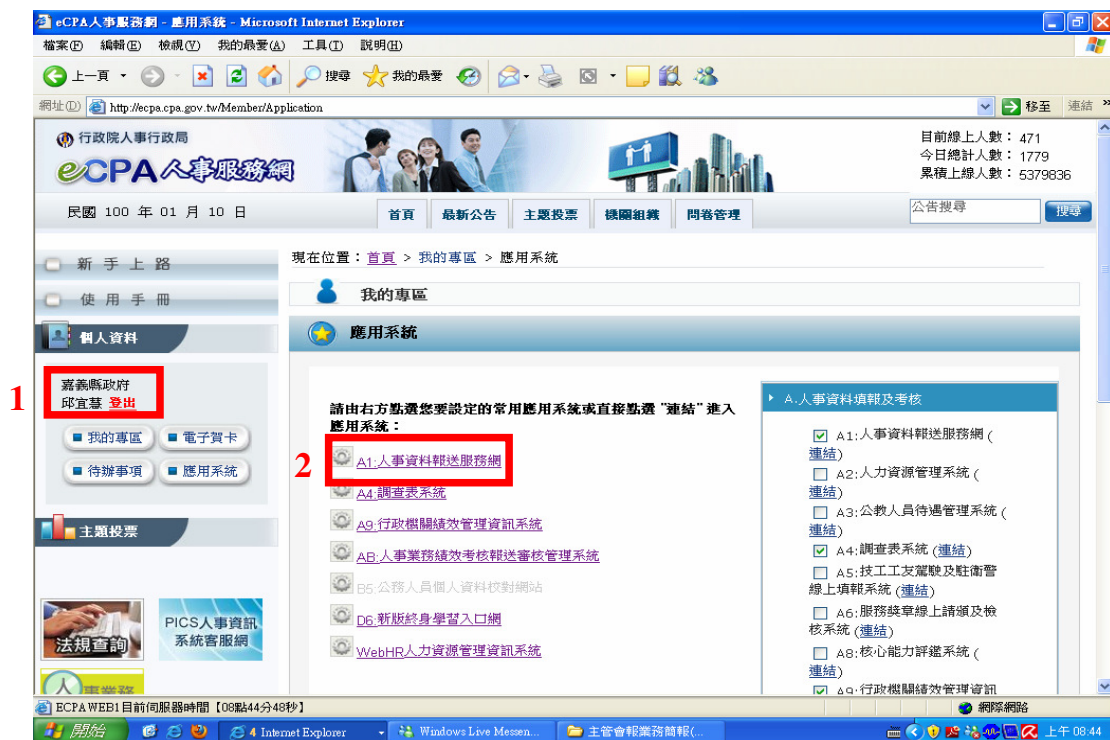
eCPA人事服務網 - 應用系統 - Microsoft Internet Explorer

檔案(F) 編輯(E) 檢視(V) 我的最愛(A) 工具(T) 說明(H)

上一頁 搜尋 我的最愛

網址(D) http://ecpa.cpa.gov.tw/Member/Application 移至 連結

行政院人事行政局
eCPA人事服務網

目前線上人數：471
今日總計人數：1779
累積上線人數：5379836

民國 100 年 01 月 10 日

首頁 最新公告 主題搜票 機關組織 問卷管理

公告搜尋 搜尋

新手上路
使用手冊
個人資料

1
嘉義縣政府
邱宜慧 登出

我的專區 電子賀卡
待辦事項 應用系統

主題投票

法規查詢
PICS人事資訊系統客服網

現在位置：首頁 > 我的專區 > 應用系統

我的專區

應用系統

請由右方點選您要設定的常用應用系統或直接點選 "連結" 進入應用系統：

2
A1:人事資料報送服務網
A4:調查表系統
A9:行政機關績效管理資訊系統
AB:人事業務績效考核報送審核管理系統
B5:公務人員個人資料校對網站
D6:新版終身學習入口網
WebHR人力資源管理資訊系統

A.人事資料填報及考核
A1:人事資料報送服務網(連結)
A2:人力資源管理系統(連結)
A3:公教人員待遇管理系統(連結)
A4:調查表系統(連結)
A5:技工工友駕駛及駐衛警線上填報系統(連結)
A6:服務獎章線上請領及檢核系統(連結)
A8:核心能力評鑑系統(連結)
A9:行政機關績效管理資訊

ECPA WEB1 目前伺服器時間【08點44分48秒】
網際網路

開始 4 Internet Explorer Windows Live Messen... 主管會報業務簡報(... 上午 08:44